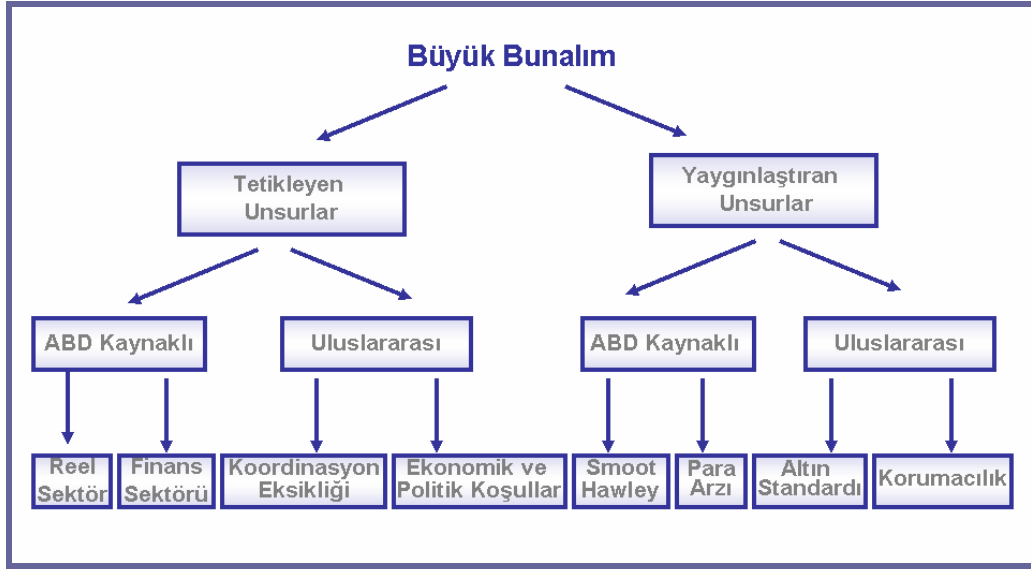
Büyük Bunalım

Tetikleyen Unsurlar

Yaygınlaştıran Unsurlar

ABD Kaynaklı

Uluslararası

ABD Kaynaklı

Uluslararası

Reel Sektör

Finans Sektörü

Koordinasyon Eksikliği

Ekonomik ve Politik Koşullar

Smoot Hawley

Para Arzı

Altın Standardı

Korumacılık